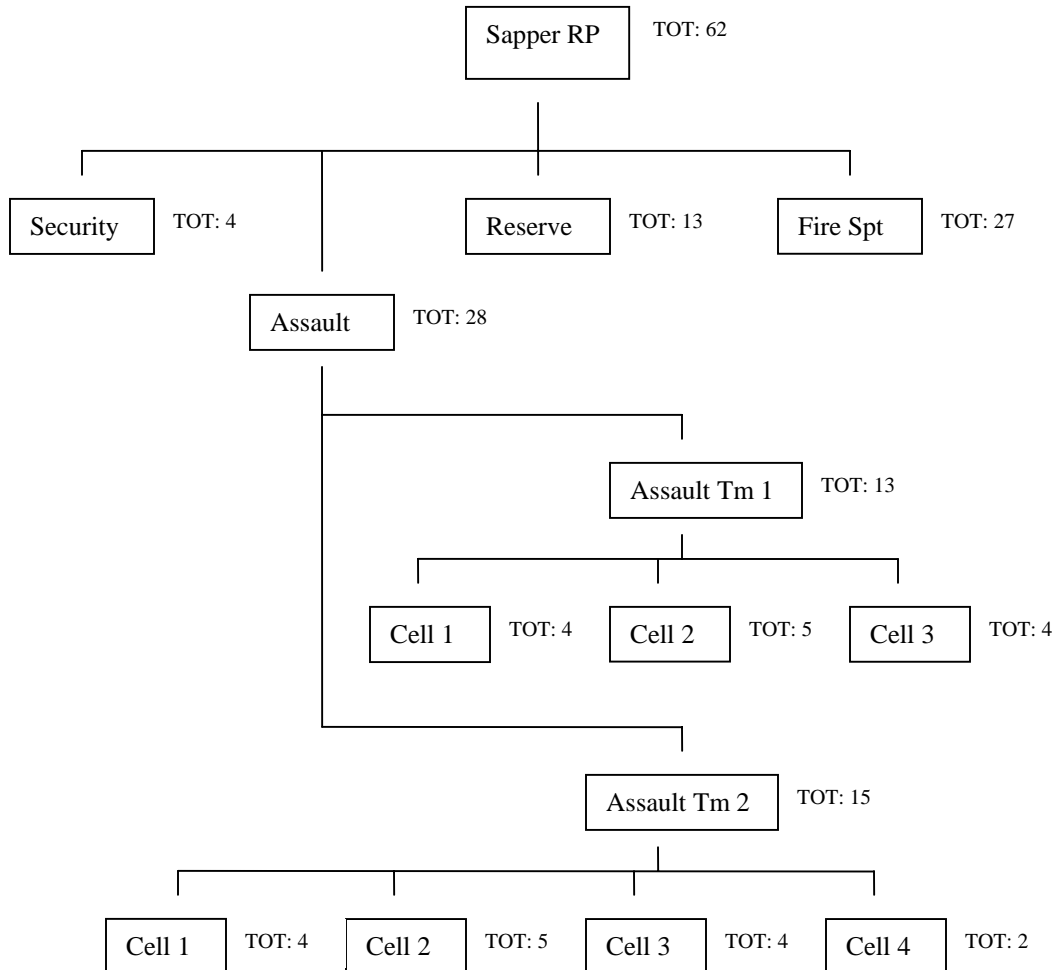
Sapper RP TOT: 62

Security TOT: 4

Reserve TOT: 13

Fire Spt TOT: 27

Assault TOT: 28

Assault Tm 1 TOT: 13

Cell 1 TOT: 4

Cell 2 TOT: 5

Cell 3 TOT: 4

Assault Tm 2 TOT: 15

Cell 1 TOT: 4

Cell 2 TOT: 5

Cell 3 TOT: 4

Cell 4 TOT: 2